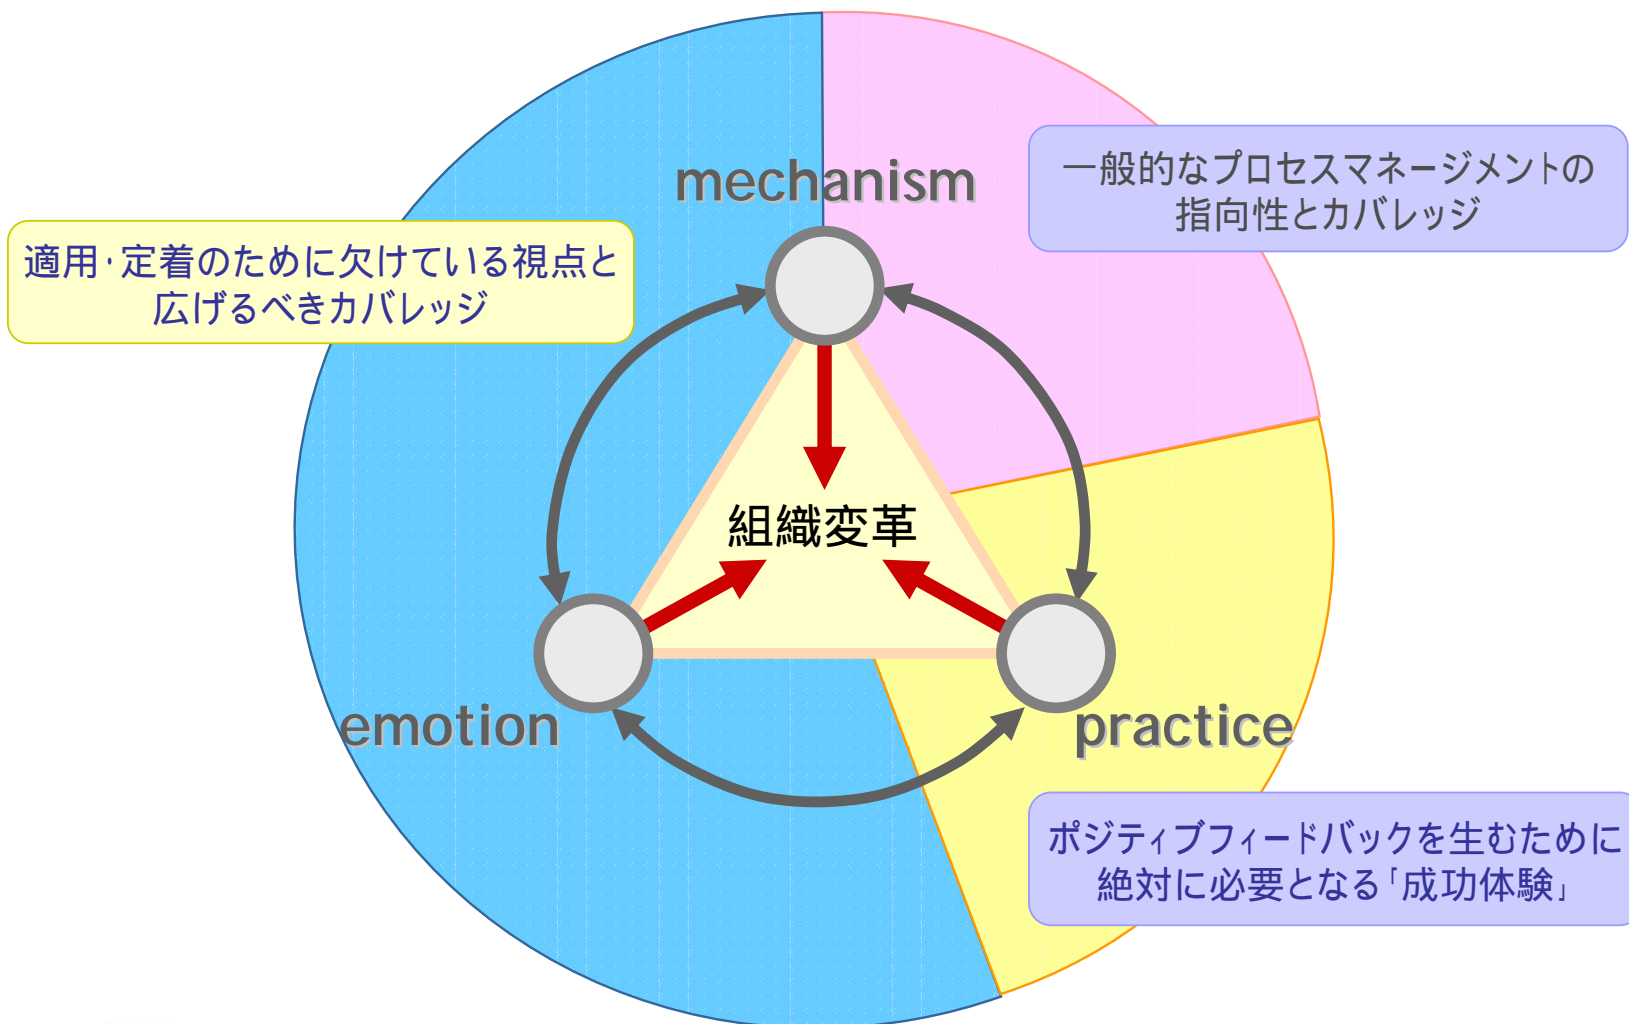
一般的なプロセスマネージメントの指向性とカバレッジ

適用·定着のために欠けている視点と広げるべきカバレッジ

mechanism

組織変革

emotion

practice

ポジティブフィードバックを生むために絶対に必要となる「成功体験」